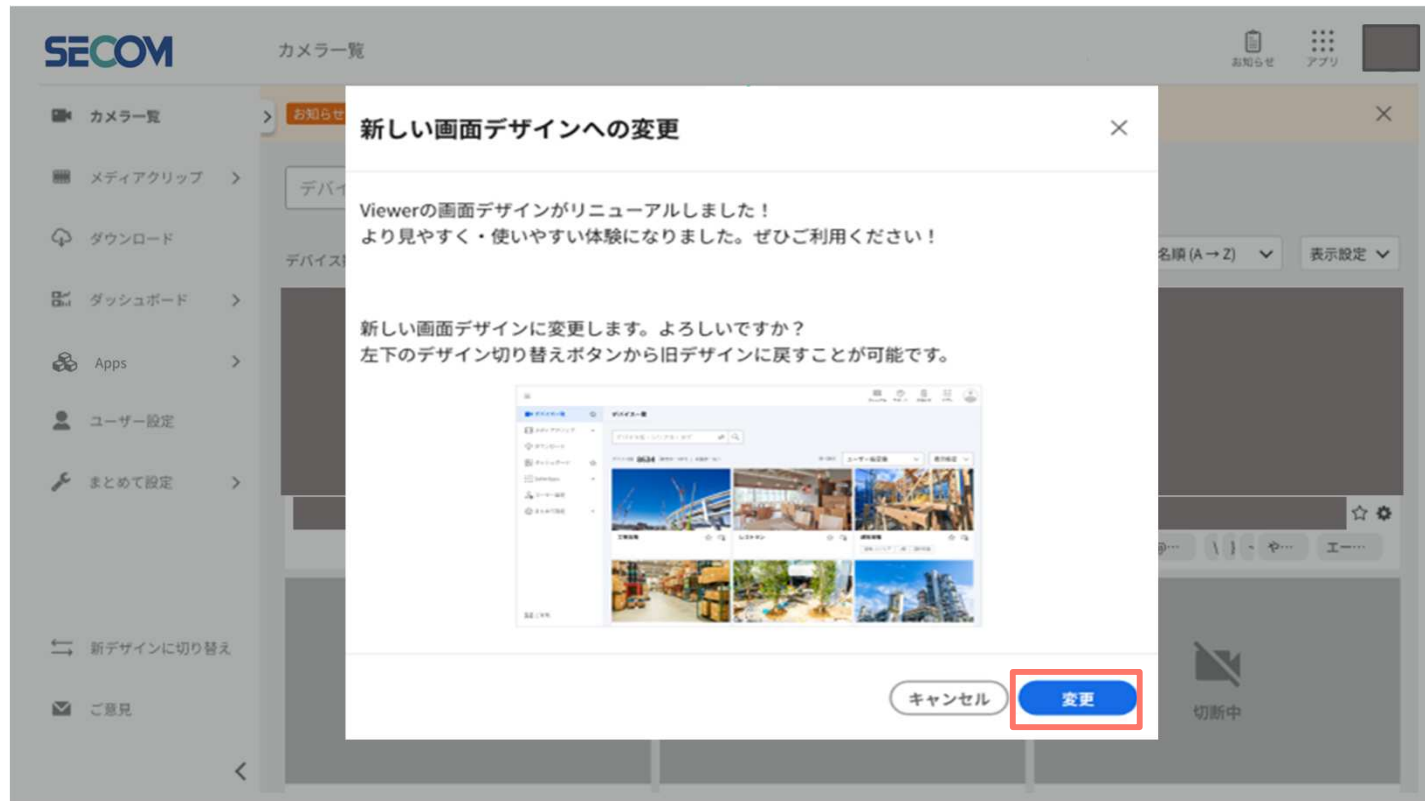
SECOM

カメラ一覧

お知らせ

アプリ

カメラ一覧

メディアクリップ

ダウンロード

ダッシュボード

Apps

ユーザー設定

まとめて設定

新デザインに切り替え

ご意見

お知らせ

デバイ

デバイス

名順 (A→Z)

表示設定

切断中

新しい画面デザインへの変更

Viewerの画面デザインがリニューアルしました！
より見やすく・使いやすい体験になりました。ぜひご利用ください！

新しい画面デザインに変更します。よろしいですか？
左下のデザイン切り替えボタンから旧デザインに戻すことが可能です。

キャンセル

変更